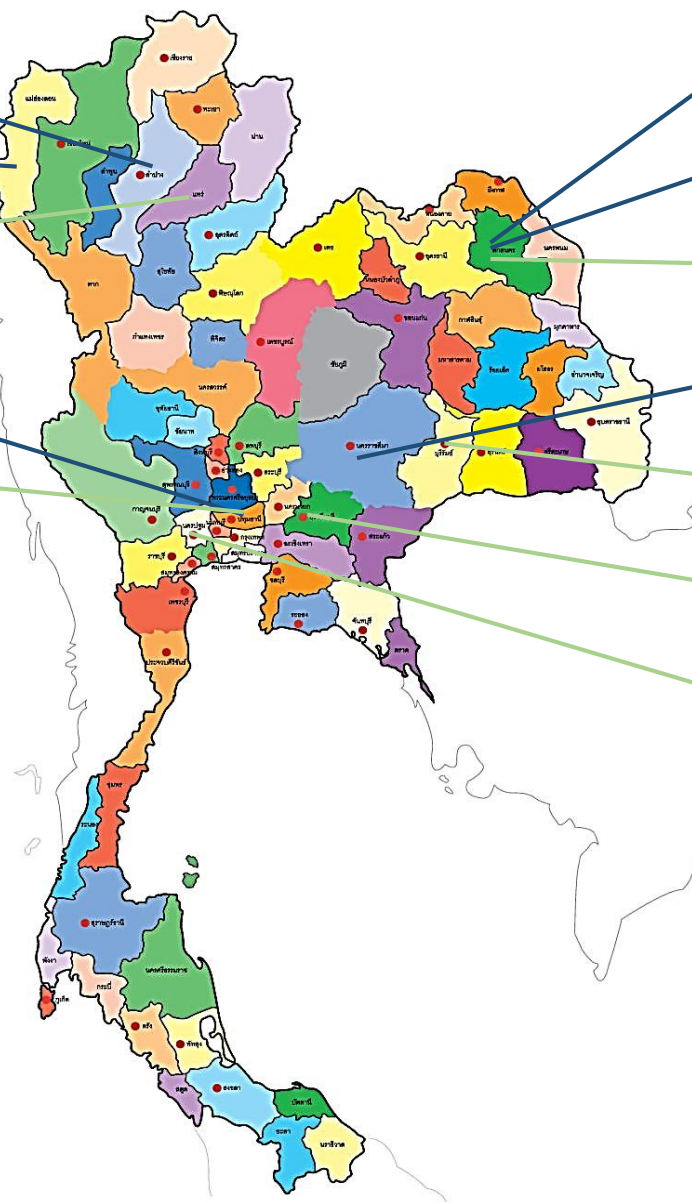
เชียงราย
แม่ฮ่องสอน
พะเยา
เชียงใหม่
น่าน
ลำพูน
ลำปาง
แพร่
อุตรดิตถ์
สุโขทัย
ตาก
พิษณุโลก
กำแพงเพชร
พิจิตร
เพชรบูรณ์
เลย
หนองคาย
อุดรธานี
สกลนคร
นครพนม
หนองบัวลำภู
ขอนแก่น
กาฬสินธุ์
มุกดาหาร
ชัยภูมิ
มหาสารคาม
ร้อยเอ็ด
ยโสธร
อำนาจเจริญ
นครสวรรค์
อุทัยธานี
ชัยนาท
ลพบุรี
สิงห์บุรี
อ่างทอง
สระบุรี
นครราชสีมา
บุรีรัมย์
สุรินทร์
ศรีสะเกษ
อุบลราชธานี
สุพรรณบุรี
กาญจนบุรี
พระนครศรีอยุธยา
ปทุมธานี
นครนายก
ปราจีนบุรี
นครปฐม
นนทบุรี
กรุงเทพฯ
สระแก้ว
ราชบุรี
สมุทรสาคร
สมุทรสงคราม
สมุทรปราการ
ฉะเชิงเทรา
ชลบุรี
เพชรบุรี
ระยอง
จันทบุรี
ตราด
ประจวบคีรีขันธ์
ชุมพร
ระนอง
สุราษฎร์ธานี
พังงา
นครศรีธรรมราช
กระบี่
ภูเก็ต
ตรัง
พัทลุง
สตูล
สงขลา
ปัตตานี
ยะลา
นราธิวาส